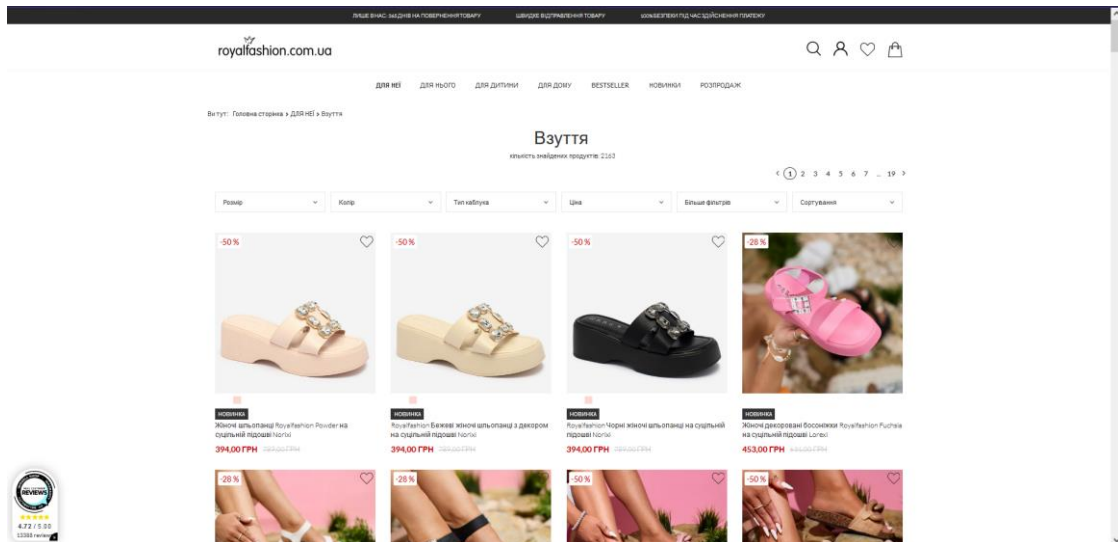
ЛИШЕ В НАС: 365 ДНІВ НА ПОВЕРНЕННЯ ТОВАРУ   ШВИДКЕ ВІДПРАВЛЕННЯ ТОВАРУ   100% БЕЗПЕКИ ПІД ЧАС ЗДІЙСНЕННЯ ПЛАТЕЖУ

royalfashion.com.ua

ДЛЯ НЕЇ   ДЛЯ НЬОГО   ДЛЯ ДИТИНИ   ДЛЯ ДОМУ   BESTSELLER   НОВИНКИ   РОЗПРОДАЖ

Ви тут: Головна сторінка › ДЛЯ НЕЇ › Взуття

Взуття

кількість знайдених продуктів: 2163

‹ 1 2 3 4 5 6 7 ... 19 ›

Розмір | Колір | Тип каблука | Ціна | Більше фільтрів | Сортування

-50 %
НОВИНКА
Жіночі шльопанці Royalfashion Powder на суцільній підошві Norixi
394,00 ГРН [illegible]

-50 %
НОВИНКА
Royalfashion Бежеві жіночі шльопанці з декором на суцільній підошві Norixi
394,00 ГРН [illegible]

-50 %
НОВИНКА
Royalfashion Чорні жіночі шльопанці на суцільній підошві Norixi
394,00 ГРН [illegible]

-28 %
НОВИНКА
Жіночі декоровані босоніжки Royalfashion Fuchsia на суцільній підошві Lorexi
453,00 ГРН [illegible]

-28 %
-28 %
-50 %
-50 %

REVIEWS
4.72 / 5.00
13388 reviews